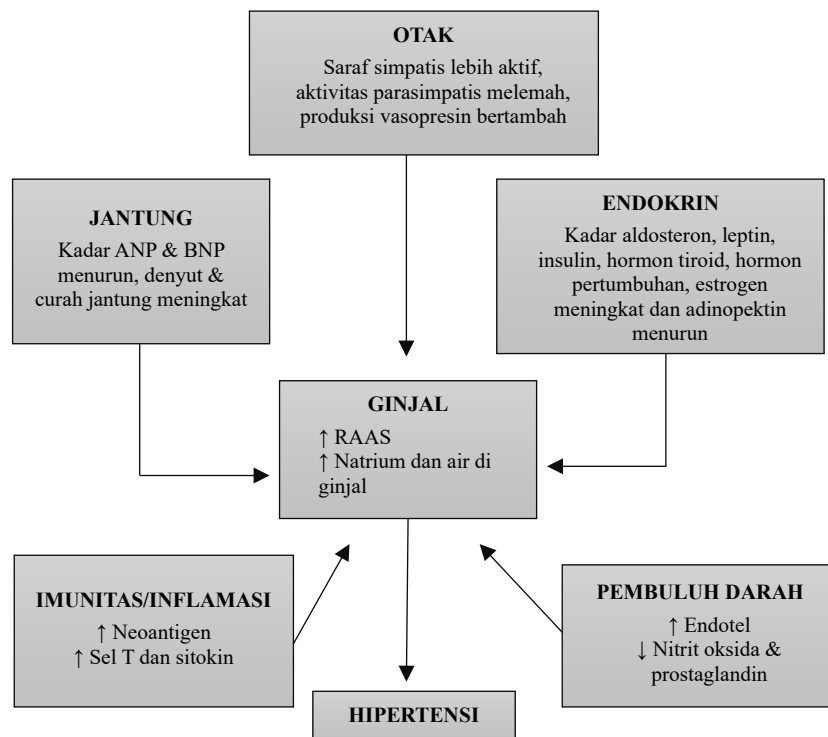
OTAK
Saraf simpatis lebih aktif, aktivitas parasimpatis melemah, produksi vasopresin bertambah

JANTUNG
Kadar ANP & BNP menurun, denyut & curah jantung meningkat

ENDOKRIN
Kadar aldosteron, leptin, insulin, hormon tiroid, hormon pertumbuhan, estrogen meningkat dan adinopektin menurun

GINJAL
↑ RAAS
↑ Natrium dan air di ginjal

IMUNITAS/INFLAMASI
↑ Neoantigen
↑ Sel T dan sitokin

PEMBULUH DARAH
↑ Endotel
↓ Nitrit oksida & prostaglandin

HIPERTENSI